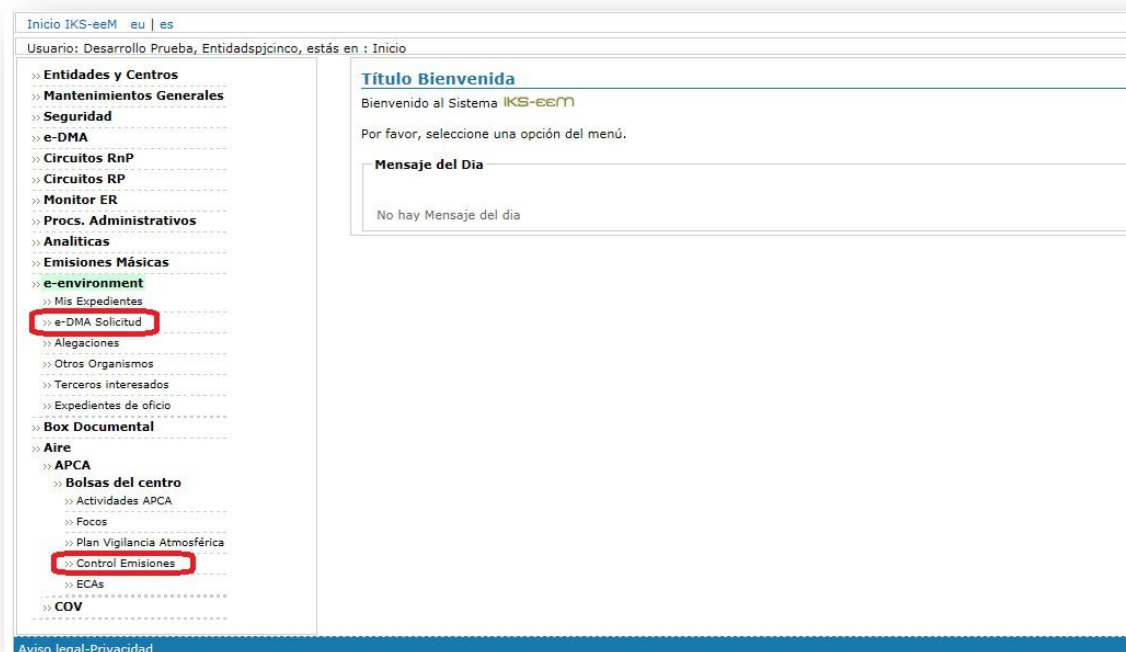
Inicio IKS-eeM eu | es

Usuario: Desarrollo Prueba, Entidadspjcinco, estás en : Inicio

» Entidades y Centros
» Mantenimientos Generales
» Seguridad
» e-DMA
» Circuitos RnP
» Circuitos RP
» Monitor ER
» Procs. Administrativos
» Analiticas
» Emisiones Másicas
» e-environment
» Mis Expedientes
» e-DMA Solicitud
» Alegaciones
» Otros Organismos
» Terceros interesados
» Expedientes de oficio
» Box Documental
» Aire
» APCA
» Bolsas del centro
» Actividades APCA
» Focos
» Plan Vigilancia Atmosférica
» Control Emisiones
» ECAs
» COV

Título Bienvenida

Bienvenido al Sistema IKS-eeM

Por favor, seleccione una opción del menú.

Mensaje del Dia

No hay Mensaje del dia

Aviso legal-Privacidad